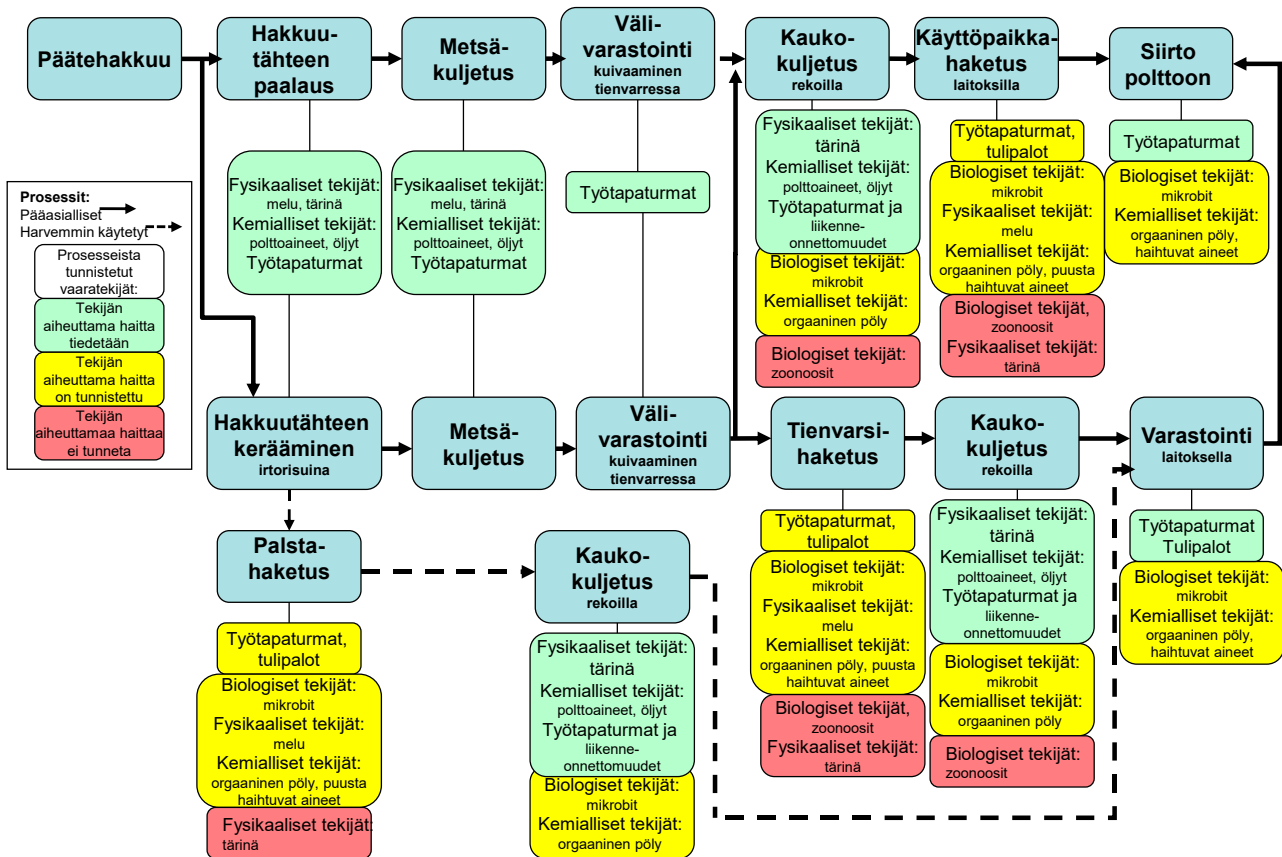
Päätehakkuu

Hakkuutähteen paalaus

Fysikaaliset tekijät: melu, tärinä
Kemialliset tekijät: polttoaineet, öljyt
Työtapaturmat

Metsäkuljetus

Fysikaaliset tekijät: melu, tärinä
Kemialliset tekijät: polttoaineet, öljyt
Työtapaturmat

Välivarastointi kuivaaminen tienvarressa

Työtapaturmat

Kaukokuljetus rekoilla

Fysikaaliset tekijät: tärinä
Kemialliset tekijät: polttoaineet, öljyt
Työtapaturmat ja liikenneonnettomuudet

Biologiset tekijät: mikrobit
Kemialliset tekijät: orgaaninen pöly

Biologiset tekijät: zoonoosit

Käyttöpaikkahaketus laitoksilla

Työtapaturmat, tulipalot

Biologiset tekijät: mikrobit
Fysikaaliset tekijät: melu
Kemialliset tekijät: orgaaninen pöly, puusta haihtuvat aineet

Biologiset tekijät, zoonoosit
Fysikaaliset tekijät: tärinä

Siirto polttoon

Työtapaturmat

Biologiset tekijät: mikrobit
Kemialliset tekijät: orgaaninen pöly, haihtuvat aineet

Prosessit:
Pääasialliset
Harvemmin käytetyt

Prosesseista tunnistetut vaaratekijät:

Tekijän aiheuttama haitta tiedetään

Tekijän aiheuttama haitta on tunnistettu

Tekijän aiheuttamaa haittaa ei tunneta

Hakkuutähteen kerääminen irtorisuina

Metsäkuljetus

Välivarastointi kuivaaminen tienvarressa

Tienvarsihaketus

Työtapaturmat, tulipalot

Biologiset tekijät: mikrobit
Fysikaaliset tekijät: melu
Kemialliset tekijät: orgaaninen pöly, puusta haihtuvat aineet

Biologiset tekijät, zoonoosit
Fysikaaliset tekijät: tärinä

Kaukokuljetus rekoilla

Fysikaaliset tekijät: tärinä
Kemialliset tekijät: polttoaineet, öljyt
Työtapaturmat ja liikenneonnettomuudet

Biologiset tekijät: mikrobit
Kemialliset tekijät: orgaaninen pöly

Biologiset tekijät: zoonoosit

Varastointi laitoksella

Työtapaturmat
Tulipalot

Biologiset tekijät: mikrobit
Kemialliset tekijät: orgaaninen pöly, haihtuvat aineet

Palstahaketus

Työtapaturmat, tulipalot

Biologiset tekijät: mikrobit
Fysikaaliset tekijät: melu
Kemialliset tekijät: orgaaninen pöly, puusta haihtuvat aineet

Fysikaaliset tekijät: tärinä

Kaukokuljetus rekoilla

Fysikaaliset tekijät: tärinä
Kemialliset tekijät: polttoaineet, öljyt
Työtapaturmat ja liikenneonnettomuudet

Biologiset tekijät: mikrobit
Kemialliset tekijät: orgaaninen pöly